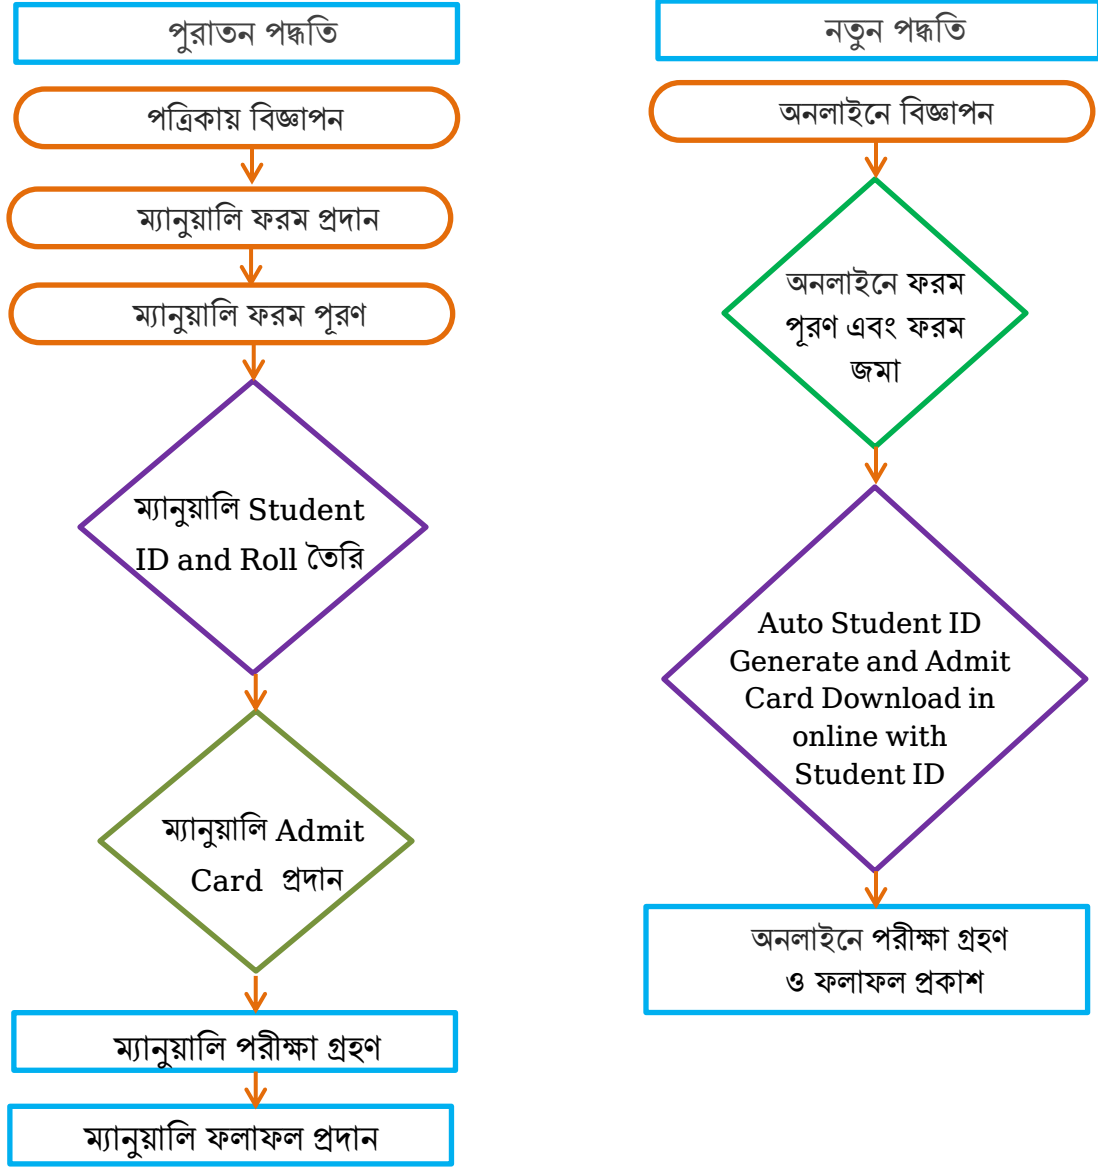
পুরাতন পদ্ধতি

পত্রিকায় বিজ্ঞাপন

ম্যানুয়ালি ফরম প্রদান

ম্যানুয়ালি ফরম পূরণ

ম্যানুয়ালি Student ID and Roll তৈরি

ম্যানুয়ালি Admit Card প্রদান

ম্যানুয়ালি পরীক্ষা গ্রহণ

ম্যানুয়ালি ফলাফল প্রদান

নতুন পদ্ধতি

অনলাইনে বিজ্ঞাপন

অনলাইনে ফরম পূরণ এবং ফরম জমা

Auto Student ID Generate and Admit Card Download in online with Student ID

অনলাইনে পরীক্ষা গ্রহণ ও ফলাফল প্রকাশ